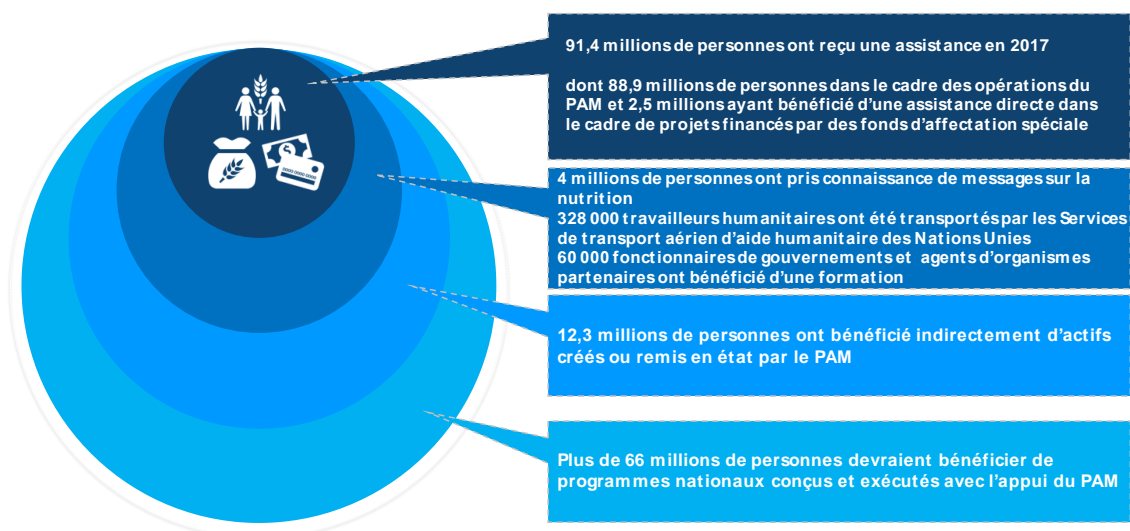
91,4 millions de personnes ont reçu une assistance en 2017

dont 88,9 millions de personnes dans le cadre des opérations du PAM et 2,5 millions ayant bénéficié d'une assistance directe dans le cadre de projets financés par des fonds d'affectation spéciale

4 millions de personnes ont pris connaissance de messages sur la nutrition
328 000 travailleurs humanitaires ont été transportés par les Services de transport aérien d'aide humanitaire des Nations Unies
60 000 fonctionnaires de gouvernements et agents d'organismes partenaires ont bénéficié d'une formation

12,3 millions de personnes ont bénéficié indirectement d'actifs créés ou remis en état par le PAM

Plus de 66 millions de personnes devraient bénéficier de programmes nationaux conçus et exécutés avec l'appui du PAM